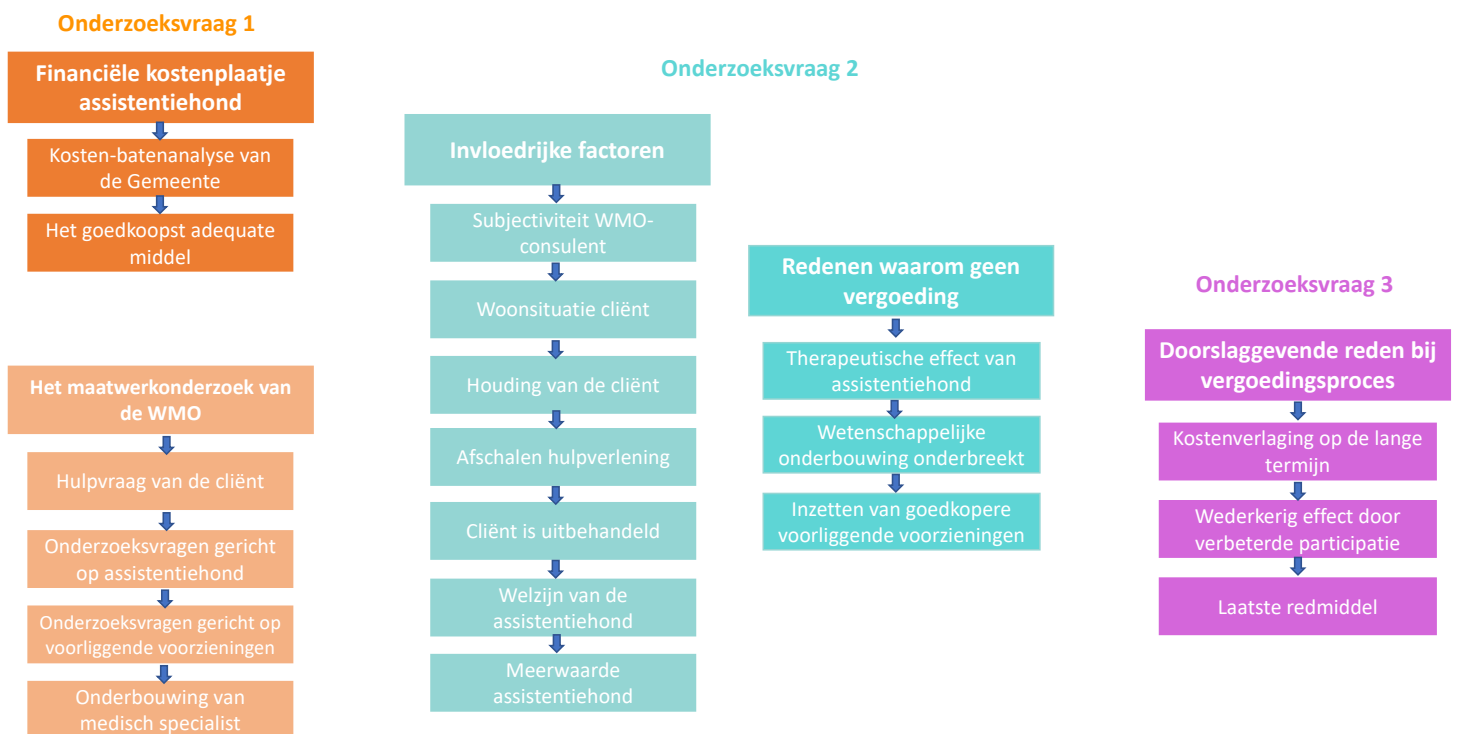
Onderzoeksvraag 1

Financiële kostenplaatje assistentiehond

Kosten-batenanalyse van de Gemeente

Het goedkoopst adequate middel

Het maatwerkonderzoek van de WMO

Hulpvraag van de cliënt

Onderzoeksvragen gericht op assistentiehond

Onderzoeksvragen gericht op voorliggende voorzieningen

Onderbouwing van medisch specialist

Onderzoeksvraag 2

Invloedrijke factoren

Subjectiviteit WMO-consulent

Woonsituatie cliënt

Houding van de cliënt

Afschalen hulpverlening

Cliënt is uitbehandeld

Welzijn van de assistentiehond

Meerwaarde assistentiehond

Redenen waarom geen vergoeding

Therapeutische effect van assistentiehond

Wetenschappelijke onderbouwing onderbreekt

Inzetten van goedkopere voorliggende voorzieningen

Onderzoeksvraag 3

Doorslaggevende reden bij vergoedingsproces

Kostenverlaging op de lange termijn

Wederkerig effect door verbeterde participatie

Laatste redmiddel